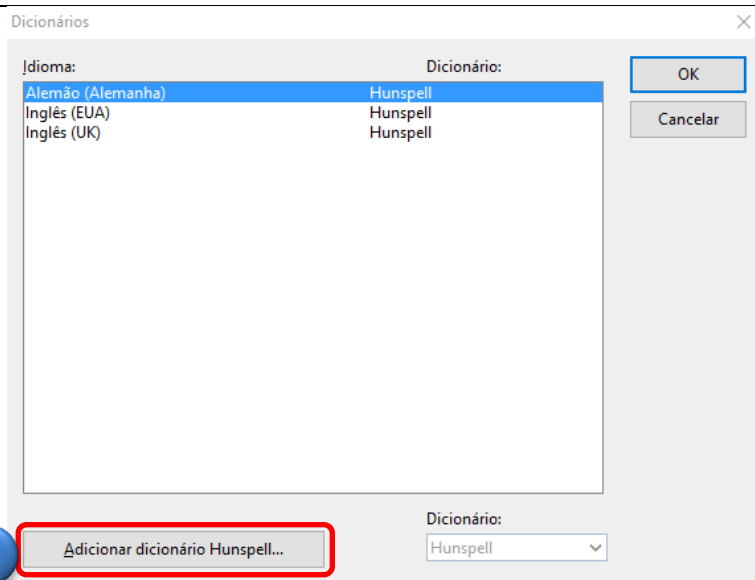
Dicionários

Idioma:
Dicionário:

| Idioma | Dicionário |
|---|---|
| Alemão (Alemanha) | Hunspell |
| Inglês (EUA) | Hunspell |
| Inglês (UK) | Hunspell |

OK
Cancelar

Adicionar dicionário Hunspell...

Dicionário:
Hunspell